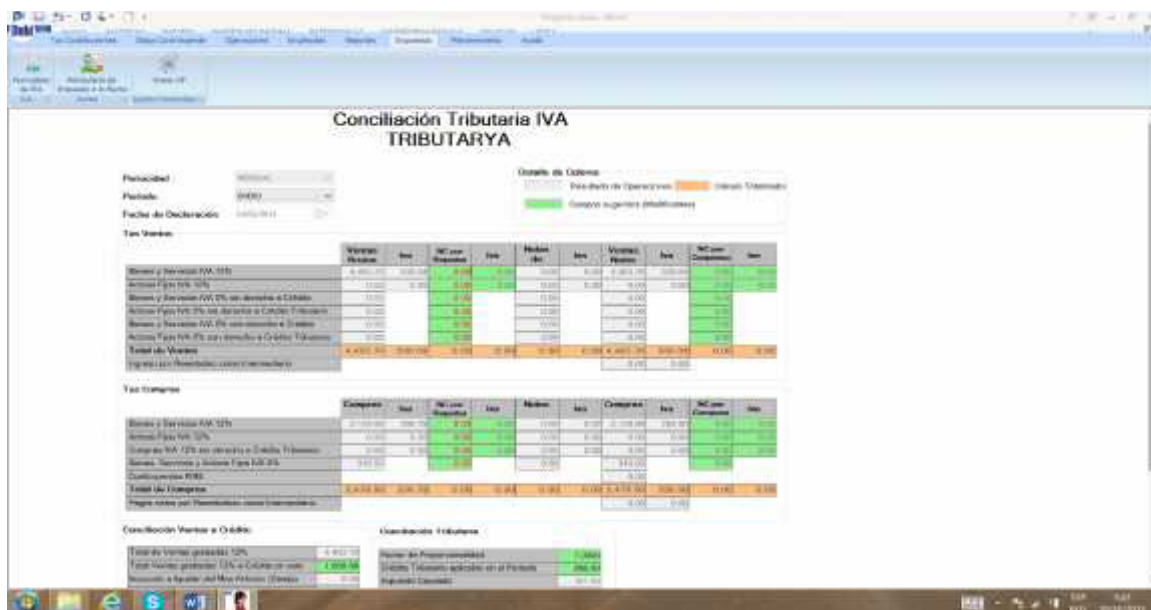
Conciliación Tributaria IVA
TRIBUTARYA

Periodicidad
Periodo
Fecha de Declaración

Detalle de Colores
Resultado de Operaciones
Campos sugeridos (Modificables)

Tus Ventas

Tus Compras

Conciliación Ventas a Crédito

Conciliación Tributaria